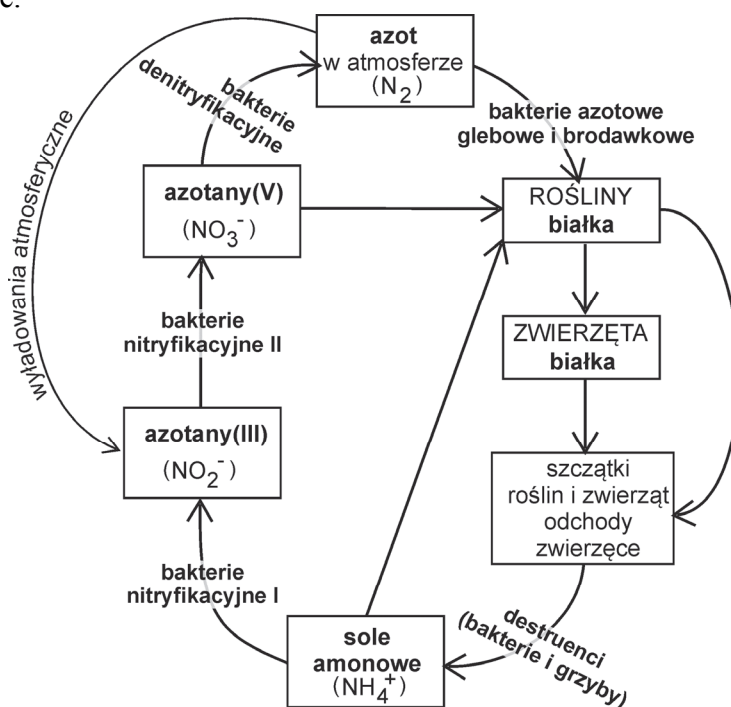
c.

**azot** w atmosferze ($N_2$)

bakterie denitryfikacyjne

wyładowania atmosferyczne

bakterie azotowe glebowe i brodawkowe

**azotany(V)** ($NO_3^-$)

ROŚLINY **białka**

bakterie nitryfikacyjne II

ZWIERZĘTA **białka**

**azotany(III)** ($NO_2^-$)

szczątki roślin i zwierząt odchody zwierzęce

bakterie nitryfikacyjne I

destruenci (bakterie i grzyby)

**sole amonowe** ($NH_4^+$)